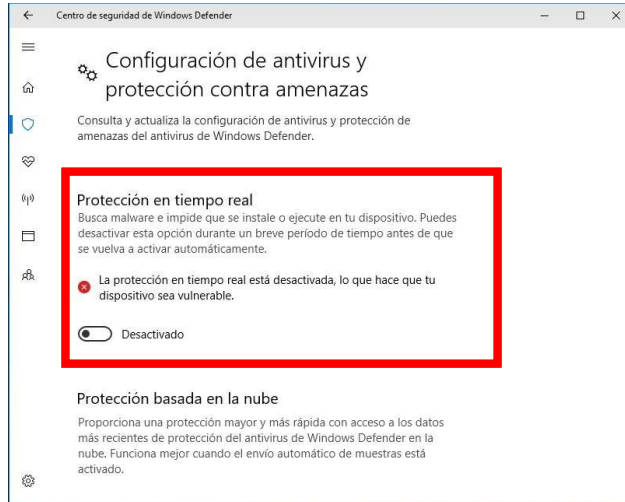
Centro de seguridad de Windows Defender

Configuración de antivirus y protección contra amenazas

Consulta y actualiza la configuración de antivirus y protección de amenazas del antivirus de Windows Defender.

Protección en tiempo real

Busca malware e impide que se instale o ejecute en tu dispositivo. Puedes desactivar esta opción durante un breve período de tiempo antes de que se vuelva a activar automáticamente.

La protección en tiempo real está desactivada, lo que hace que tu dispositivo sea vulnerable.

Desactivado

Protección basada en la nube

Proporciona una protección mayor y más rápida con acceso a los datos más recientes de protección del antivirus de Windows Defender en la nube. Funciona mejor cuando el envío automático de muestras está activado.